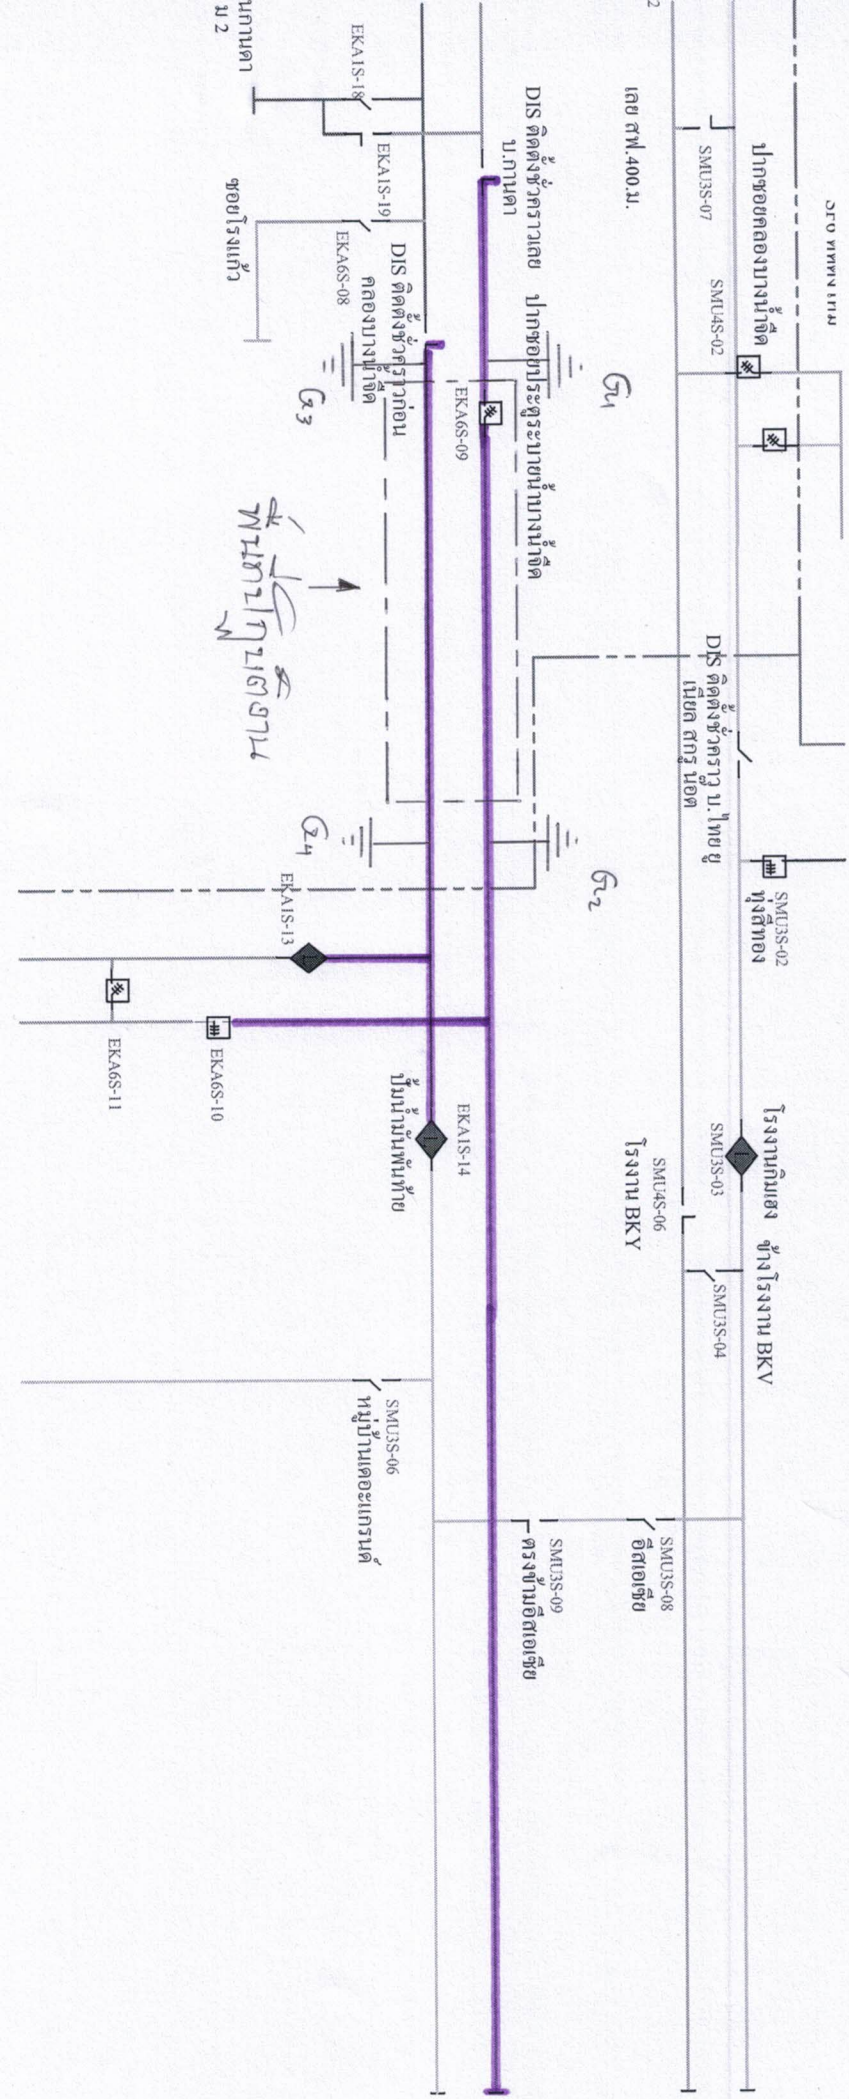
ปากซอยคลองบางน้ำจืด
SMU3S-07
SMU4S-02
เลย สฟ.400 ม.
DIS ติดตั้งชั่วคราวเลย บ.กานดา
EKA1S-18
EKA1S-19
EKA6S-08
ซอยโรงแก้ว
DIS ติดตั้งชั่วคราวก่อนคลองบางน้ำจืด
ปากซอยประตูระบายน้ำบางน้ำจืด
EKA6S-09
G1
G3
พื้นที่ทำงานจุดที่ 2
DIS ติดตั้งชั่วคราว บ.ไทย ยูเนี่ยน สกรู น็อต
G2
G4
SMU3S-02
ทุ่งสีทอง
EKA1S-13
EKA6S-10
EKA6S-11
EKA1S-14
ปั้มน้ำมันพันท้าย
โรงงานกินเจง
SMU3S-03
SMU4S-06
โรงงาน BKY
ข้างโรงงาน BKV
SMU3S-04
SMU3S-06
หมู่บ้านเดอะแกรนด์
SMU3S-08
อีสเอเชีย
SMU3S-09
ตรงข้ามอีสเอเชีย